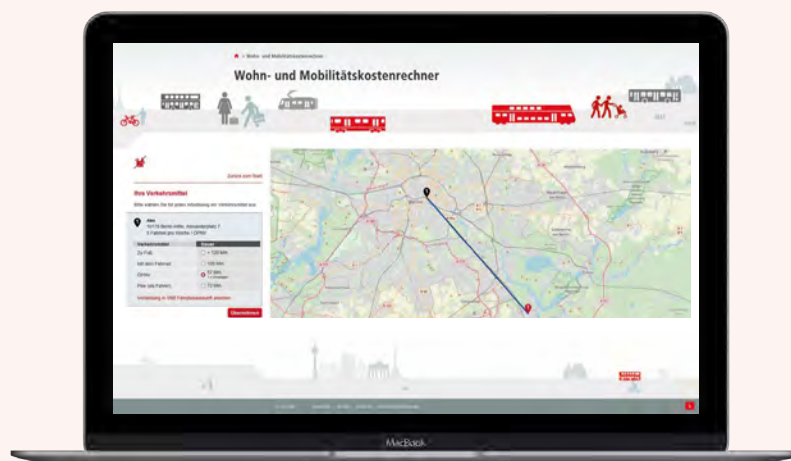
Wohn- und Mobilitätskostenrechner

Zurück zum Start

Ihre Verkehrsmittel

Alex

| Verkehrsmittel | Dauer |
|---|---|
| Zu Fuß | > 120 Min. |
| Mit dem Fahrrad | 100 Min. |
| ÖPNV | 57 Min. |
| Pkw (als Fahrer) | 72 Min. |

Übernehmen

MacBook